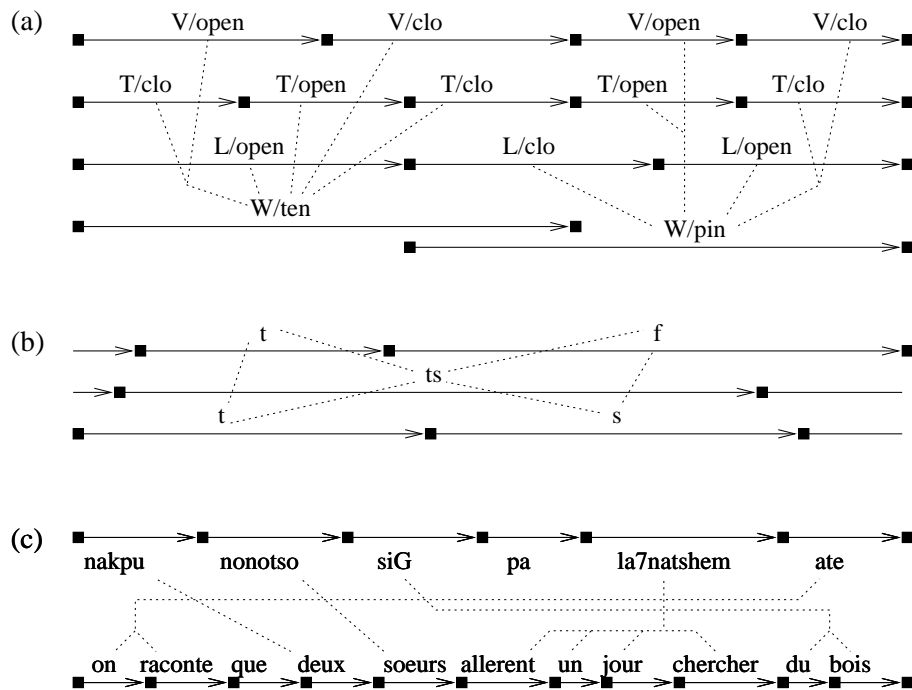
(a)

V/open V/clo V/open V/clo

T/clo T/open T/clo T/open T/clo

L/open L/clo L/open

W/ten W/pin

(b)

t f

ts

t s

(c)

nakpu nonotso siG pa la7natshem ate

on raconte que deux soeurs allerent un jour chercher du bois